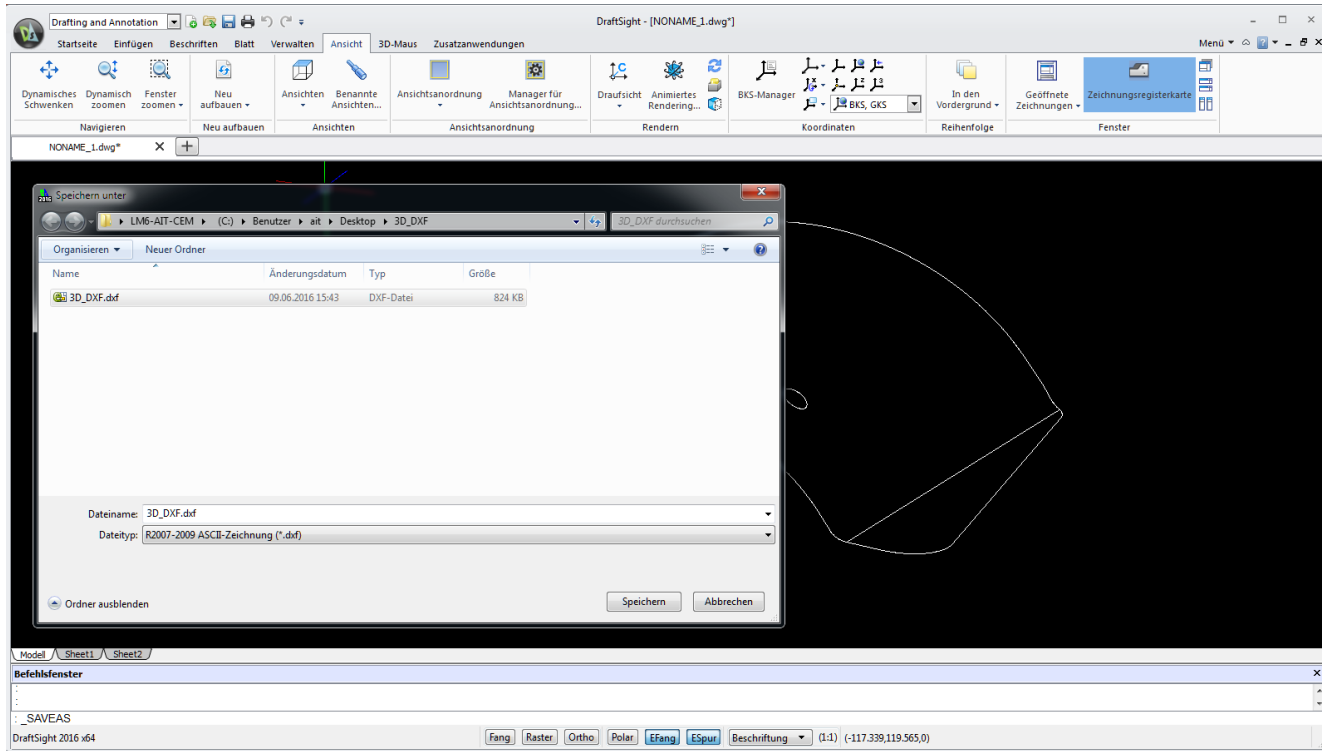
Drafting and Annotation

DraftSight - [NONAME_1.dwg*]

Startseite Einfügen Beschriften Blatt Verwalten Ansicht 3D-Maus Zusatzanwendungen

Menü

Dynamisches Schwenken Dynamisch zoomen Fenster zoomen Neu aufbauen Ansichten Benannte Ansichten... Ansichtsanordnung Manager für Ansichtsanordnung... Draufsicht Animiertes Rendering... BKS-Manager BKS, GKS In den Vordergrund Geöffnete Zeichnungen Zeichnungsregisterkarte

Navigieren Neu aufbauen Ansichten Ansichtsanordnung Rendern Koordinaten Reihenfolge Fenster

NONAME_1.dwg*

Speichern unter

LM6-AIT-CEM ▸ (C:) ▸ Benutzer ▸ ait ▸ Desktop ▸ 3D_DXF

3D_DXF durchsuchen

Organisieren ▾ Neuer Ordner

| Name | Änderungsdatum | Typ | Größe |
|---|---|---|---|
| 3D_DXF.dxf | 09.06.2016 15:43 | DXF-Datei | 824 KB |

Dateiname: 3D_DXF.dxf
Dateityp: R2007-2009 ASCII-Zeichnung (*.dxf)

Ordner ausblenden

Speichern Abbrechen

Modell Sheet1 Sheet2

Befehlsfenster

:
:
: _SAVEAS

DraftSight 2016 x64

Fang Raster Ortho Polar EFang ESpur Beschriftung (1:1) (-117.339,119.565,0)